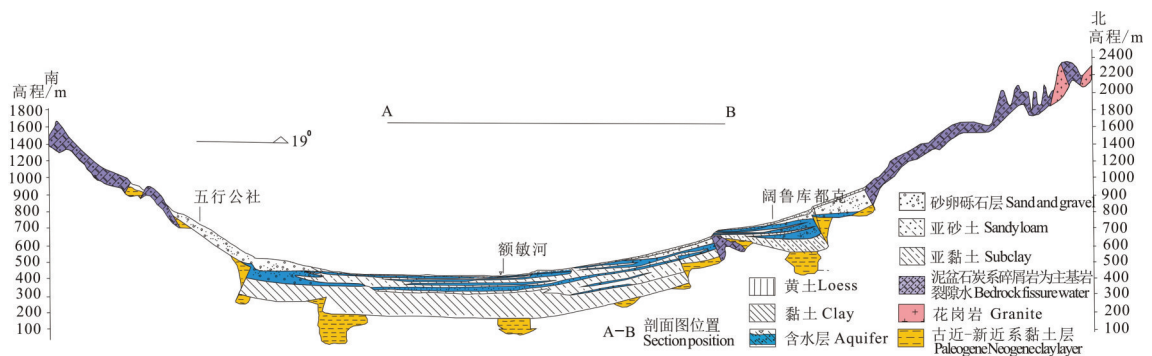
南
高程/m
1800
1600
1400
1200
1000
900
800
700
600
500
400
300
200
100

北
高程/m
2400
2200
2000
1800
1600
1400
1200
1000
900
800
700
600
500
400
300
200
100

A
B
19°
五行公社
额敏河
阔鲁库都克

砂卵砾石层 Sand and gravel
亚砂土 Sandy loam
亚黏土 Subclay
泥盆石炭系碎屑岩为主基岩裂隙水 Bedrock fissure water
花岗岩 Granite
古近-新近系黏土层 Paleogene Neogene clay layer
黄土 Loess
黏土 Clay
含水层 Aquifer
A–B 剖面图位置 Section position